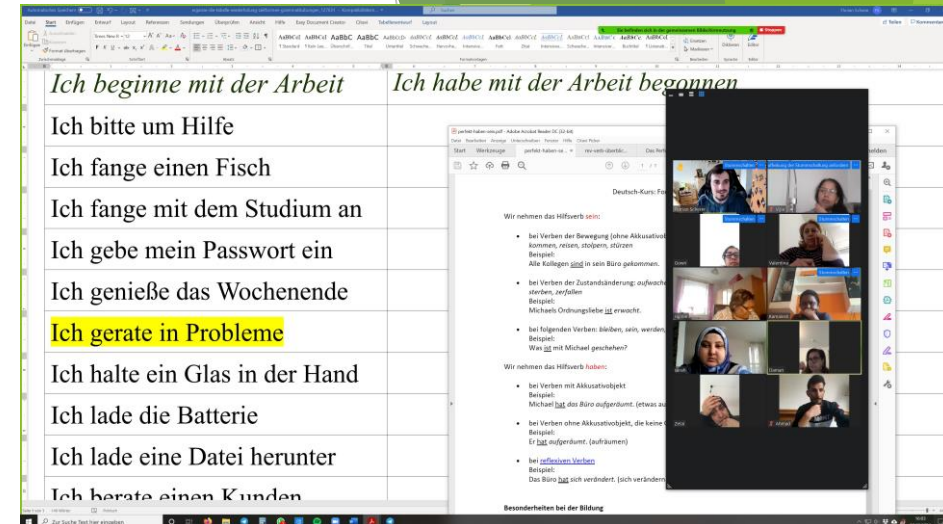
Ich beginne mit der Arbeit | Ich habe mit der Arbeit begonnen

Ich bitte um Hilfe

Ich fange einen Fisch

Ich fange mit dem Studium an

Ich gebe mein Passwort ein

Ich genieße das Wochenende

Ich gerate in Probleme

Ich halte ein Glas in der Hand

Ich lade die Batterie

Ich lade eine Datei herunter

Ich berate einen Kunden

Datei Start Einfügen Entwurf Layout Referenzen Sendungen Überprüfen Ansicht Hilfe Tabellenentwurf Layout

Sie befinden sich in der gemeinsamen Bildschirmfreigabe

Stoppen

Teilen Kommentare

perfekt-haben-sein.pdf - Adobe Acrobat Reader DC (32-bit)

Datei Bearbeiten Anzeige Unterschreiben Fenster Hilfe

Start Werkzeuge perfekt-haben-se... mir-sein-doerbt...

Deutsch-Kurs: Fo

Wir nehmen das Hilfsverb sein:

• bei Verben der Bewegung (ohne Akkusativob kommen, reisen, stolpern, stürzen
Beispiel:
Alle Kollegen sind in sein Büro gekommen.

• bei Verben der Zustandsänderung: aufwache sterben, zerfallen
Beispiel:
Michaels Ordnungsliebe ist erwacht.

• bei folgenden Verben: bleiben, sein, werden,
Beispiel:
Was ist mit Michael geschehen?

Wir nehmen das Hilfsverb haben:

• bei Verben mit Akkusativobjekt
Beispiel:
Michael hat das Büro aufgeräumt. (etwas au

• bei Verben ohne Akkusativobjekt, die keine
Beispiel:
Er hat aufgeräumt. (aufräumen)

• bei reflexiven Verben
Beispiel:
Das Büro hat sich verändert. (sich verändern

Besonderheiten bei der Bildung

Zur Suche Text hier eingeben